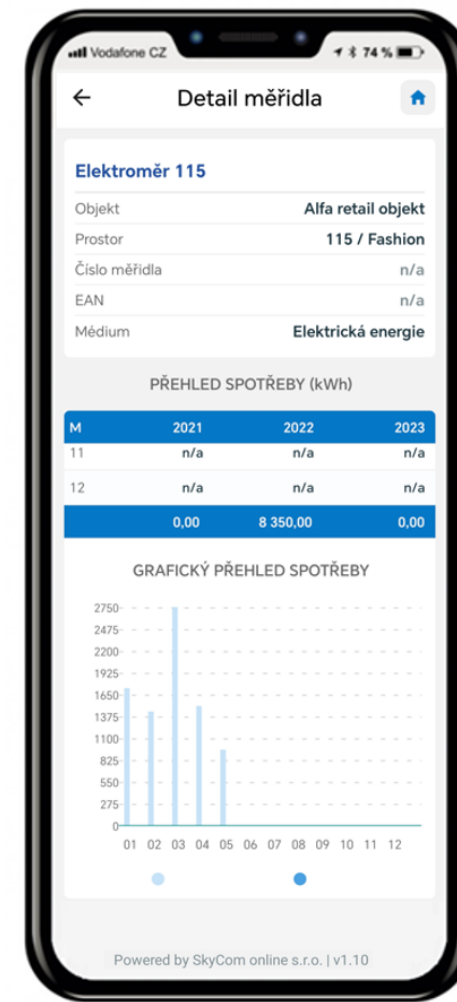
Vodafone CZ 74 %

Detail měřidla

Elektroměr 115

Objekt Alfa retail objekt
Prostor 115 / Fashion
Číslo měřidla n/a
EAN n/a
Médium Elektrická energie

PŘEHLED SPOTŘEBY (kWh)

| M | 2021 | 2022 | 2023 |
|---|---|---|---|
| 11 | n/a | n/a | n/a |
| 12 | n/a | n/a | n/a |
| | 0,00 | 8 350,00 | 0,00 |

GRAFICKÝ PŘEHLED SPOTŘEBY

2750
2475
2200
1925
1650
1375
1100
825
550
275
0

01 02 03 04 05 06 07 08 09 10 11 12

Powered by SkyCom online s.r.o. | v1.10